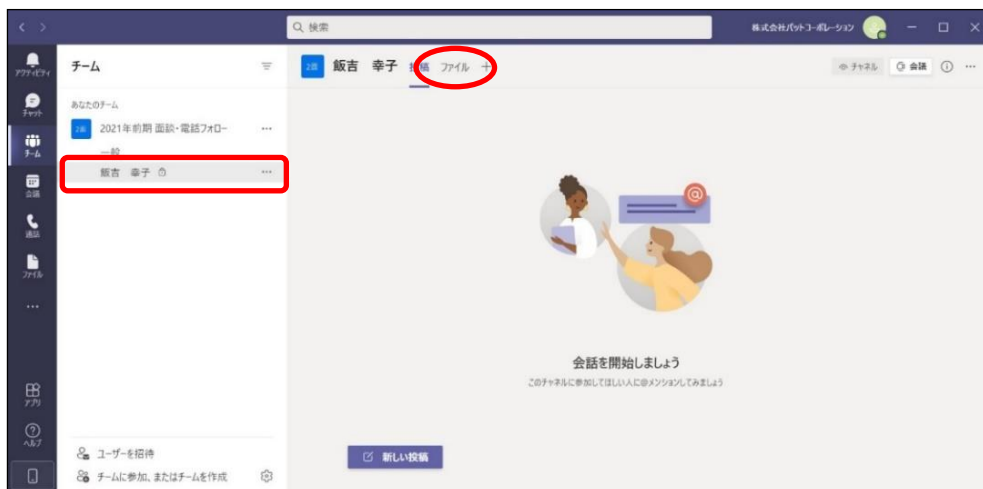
検索

株式会社パットコーポレーション

アクティビティ
チャット
チーム
会議
通話
ファイル
...
アプリ
ヘルプ

チーム

あなたのチーム

2021年前期 面談・電話フォロー ...

一般

飯吉 幸子 ...

ユーザーを招待

チームに参加、またはチームを作成

飯吉 幸子 投稿 ファイル +

チャネル 会議

会話を開始しましょう

このチャネルに参加してほしい人に@メンションしてみましょう

新しい投稿